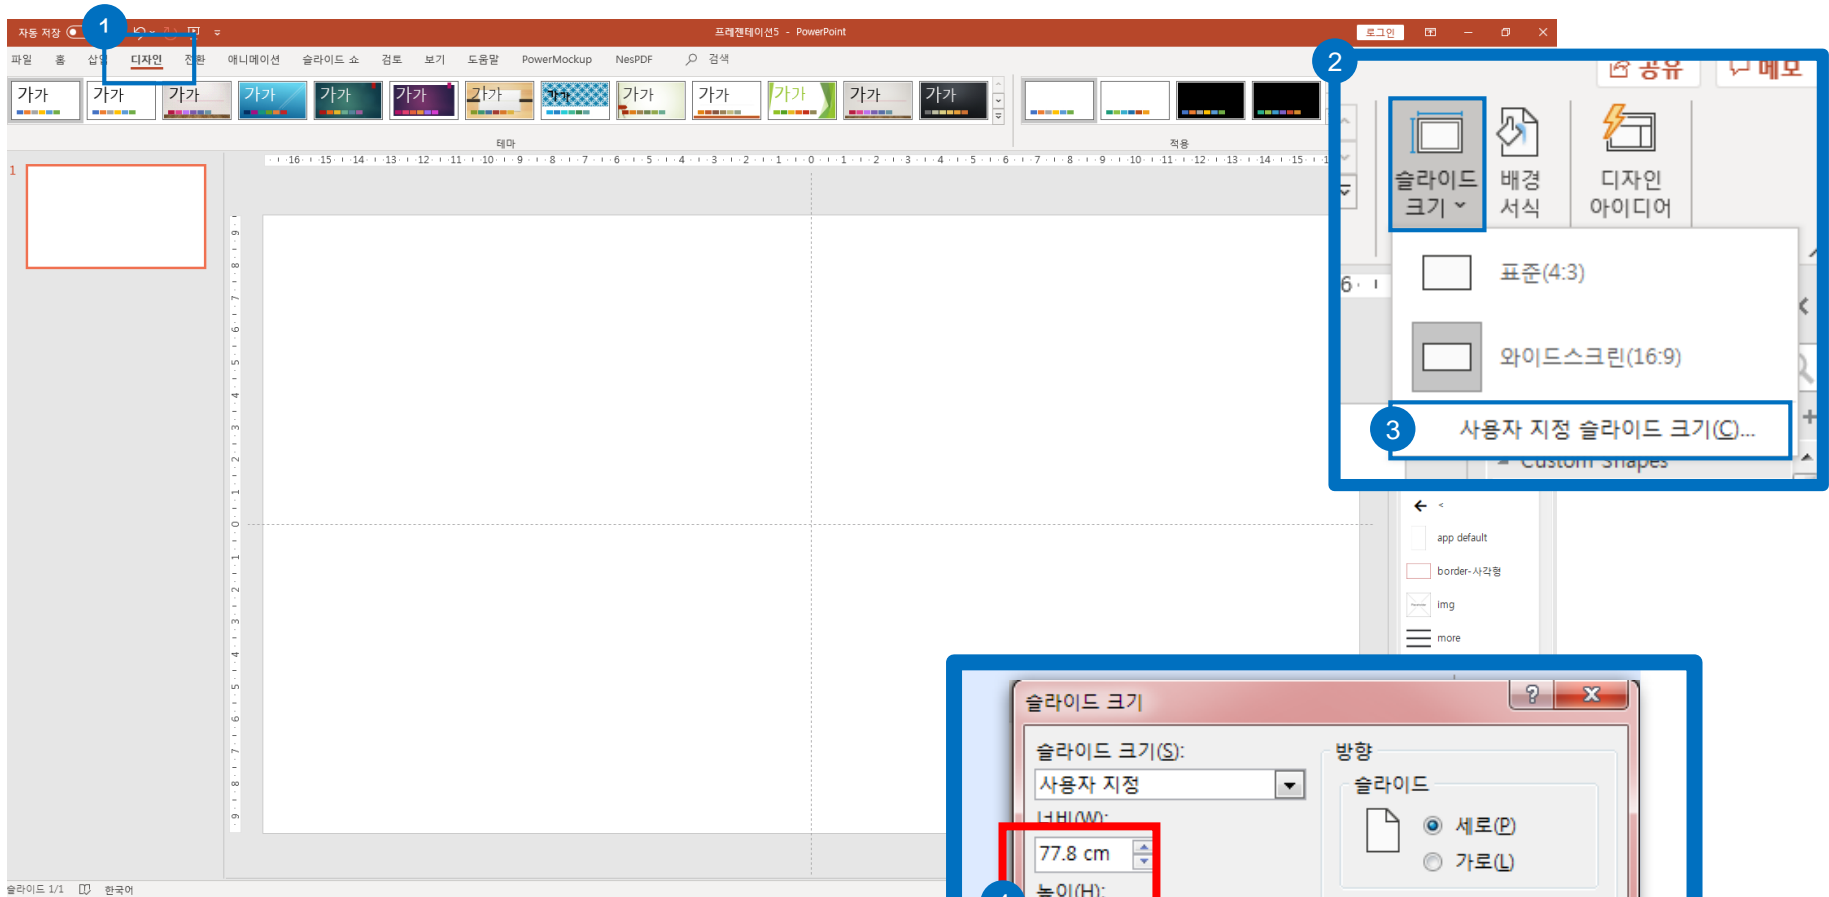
자동 저장 1 프레젠테이션5 - PowerPoint 로그인

파일 홈 삽입 디자인 전환 애니메이션 슬라이드 쇼 검토 보기 도움말 PowerMockup NesPDF 검색

가가 가가 가가 가가 가가 가가 가가 가가 가가 가가 가가 가가 가가

테마 적용

·16·15·14·13·12·11·10·9·8·7·6·5·4·3·2·1·0·1·2·3·4·5·6·7·8·9·10·11·12·13·14·15·16·

1

2

공유 메모

슬라이드 크기 배경 서식 디자인 아이디어

6

표준(4:3)

와이드스크린(16:9)

3 사용자 지정 슬라이드 크기(C)...

Custom Shapes

app default

border-사각형

img

more

슬라이드 크기

슬라이드 크기(S):

사용자 지정

너비(W):

77.8 cm

높이(H):

방향

슬라이드

세로(P)

가로(L)

슬라이드 1/1 한국어